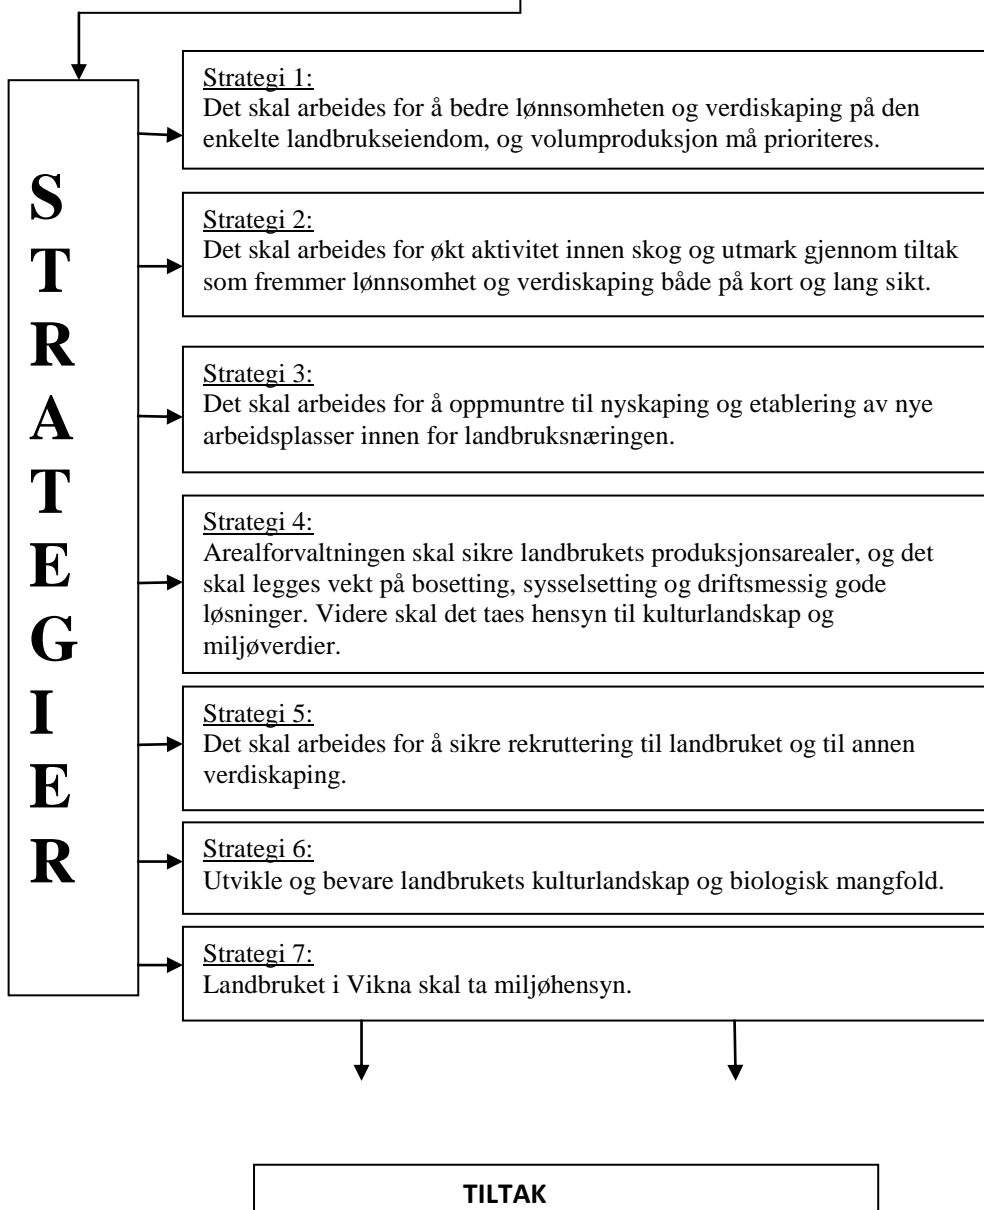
S
T
R
A
T
E
G
I
E
R

Strategi 1:
Det skal arbeides for å bedre lønnsomheten og verdiskaping på den enkelte landbrukseiendom, og volumproduksjon må prioriteres.

Strategi 2:
Det skal arbeides for økt aktivitet innen skog og utmark gjennom tiltak som fremmer lønnsomhet og verdiskaping både på kort og lang sikt.

Strategi 3:
Det skal arbeides for å oppmuntre til nyskaping og etablering av nye arbeidsplasser innen for landbruksnæringen.

Strategi 4:
Arealforvaltningen skal sikre landbrukets produksjonsarealer, og det skal legges vekt på bosetting, sysselsetting og driftsmessig gode løsninger. Videre skal det taes hensyn til kulturlandskap og miljøverdier.

Strategi 5:
Det skal arbeides for å sikre rekruttering til landbruket og til annen verdiskaping.

Strategi 6:
Utvikle og bevare landbrukets kulturlandskap og biologisk mangfold.

Strategi 7:
Landbruket i Vikna skal ta miljøhensyn.

TILTAK